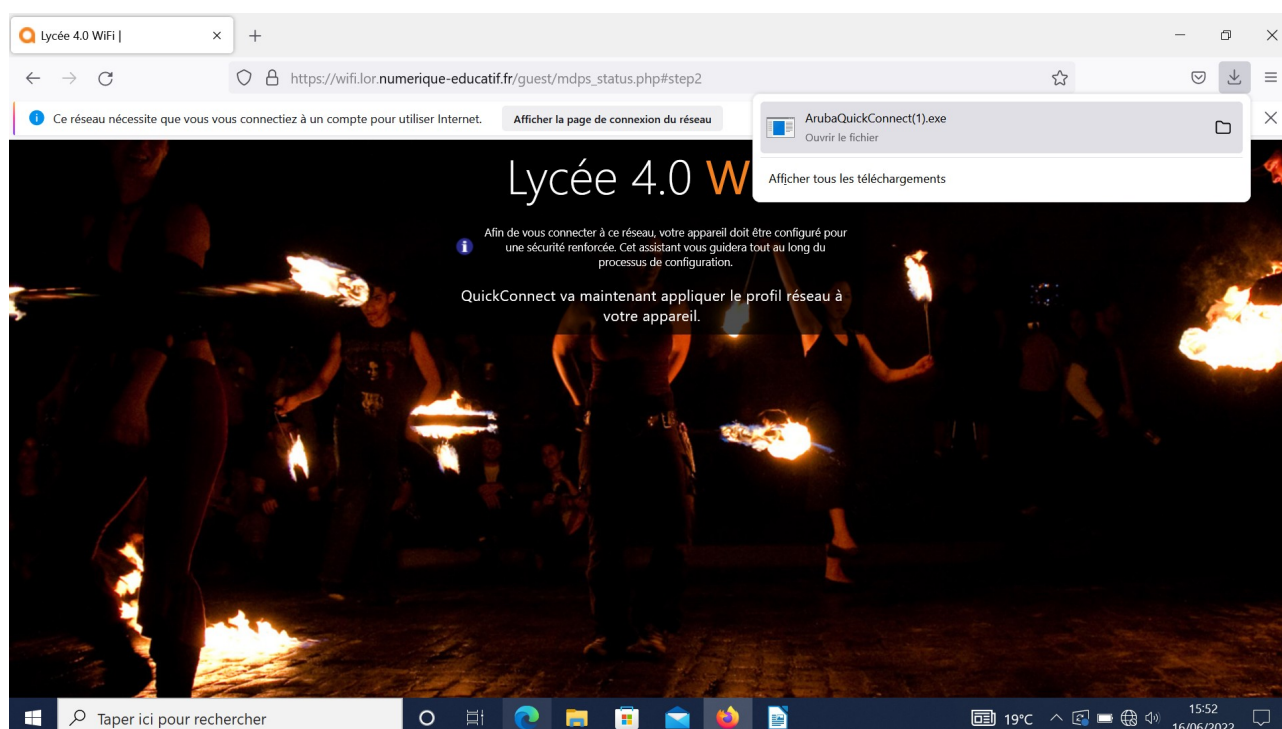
Lycée 4.0 WiFi |

https://wifi.lor.numerique-educatif.fr/guest/mdps_status.php#step2

Ce réseau nécessite que vous vous connectiez à un compte pour utiliser Internet.

Afficher la page de connexion du réseau

ArubaQuickConnect(1).exe

Ouvrir le fichier

Afficher tous les téléchargements

Lycée 4.0 W

Afin de vous connecter à ce réseau, votre appareil doit être configuré pour une sécurité renforcée. Cet assistant vous guidera tout au long du processus de configuration.

QuickConnect va maintenant appliquer le profil réseau à votre appareil.

Taper ici pour rechercher

19°C

15:52
16/06/2022